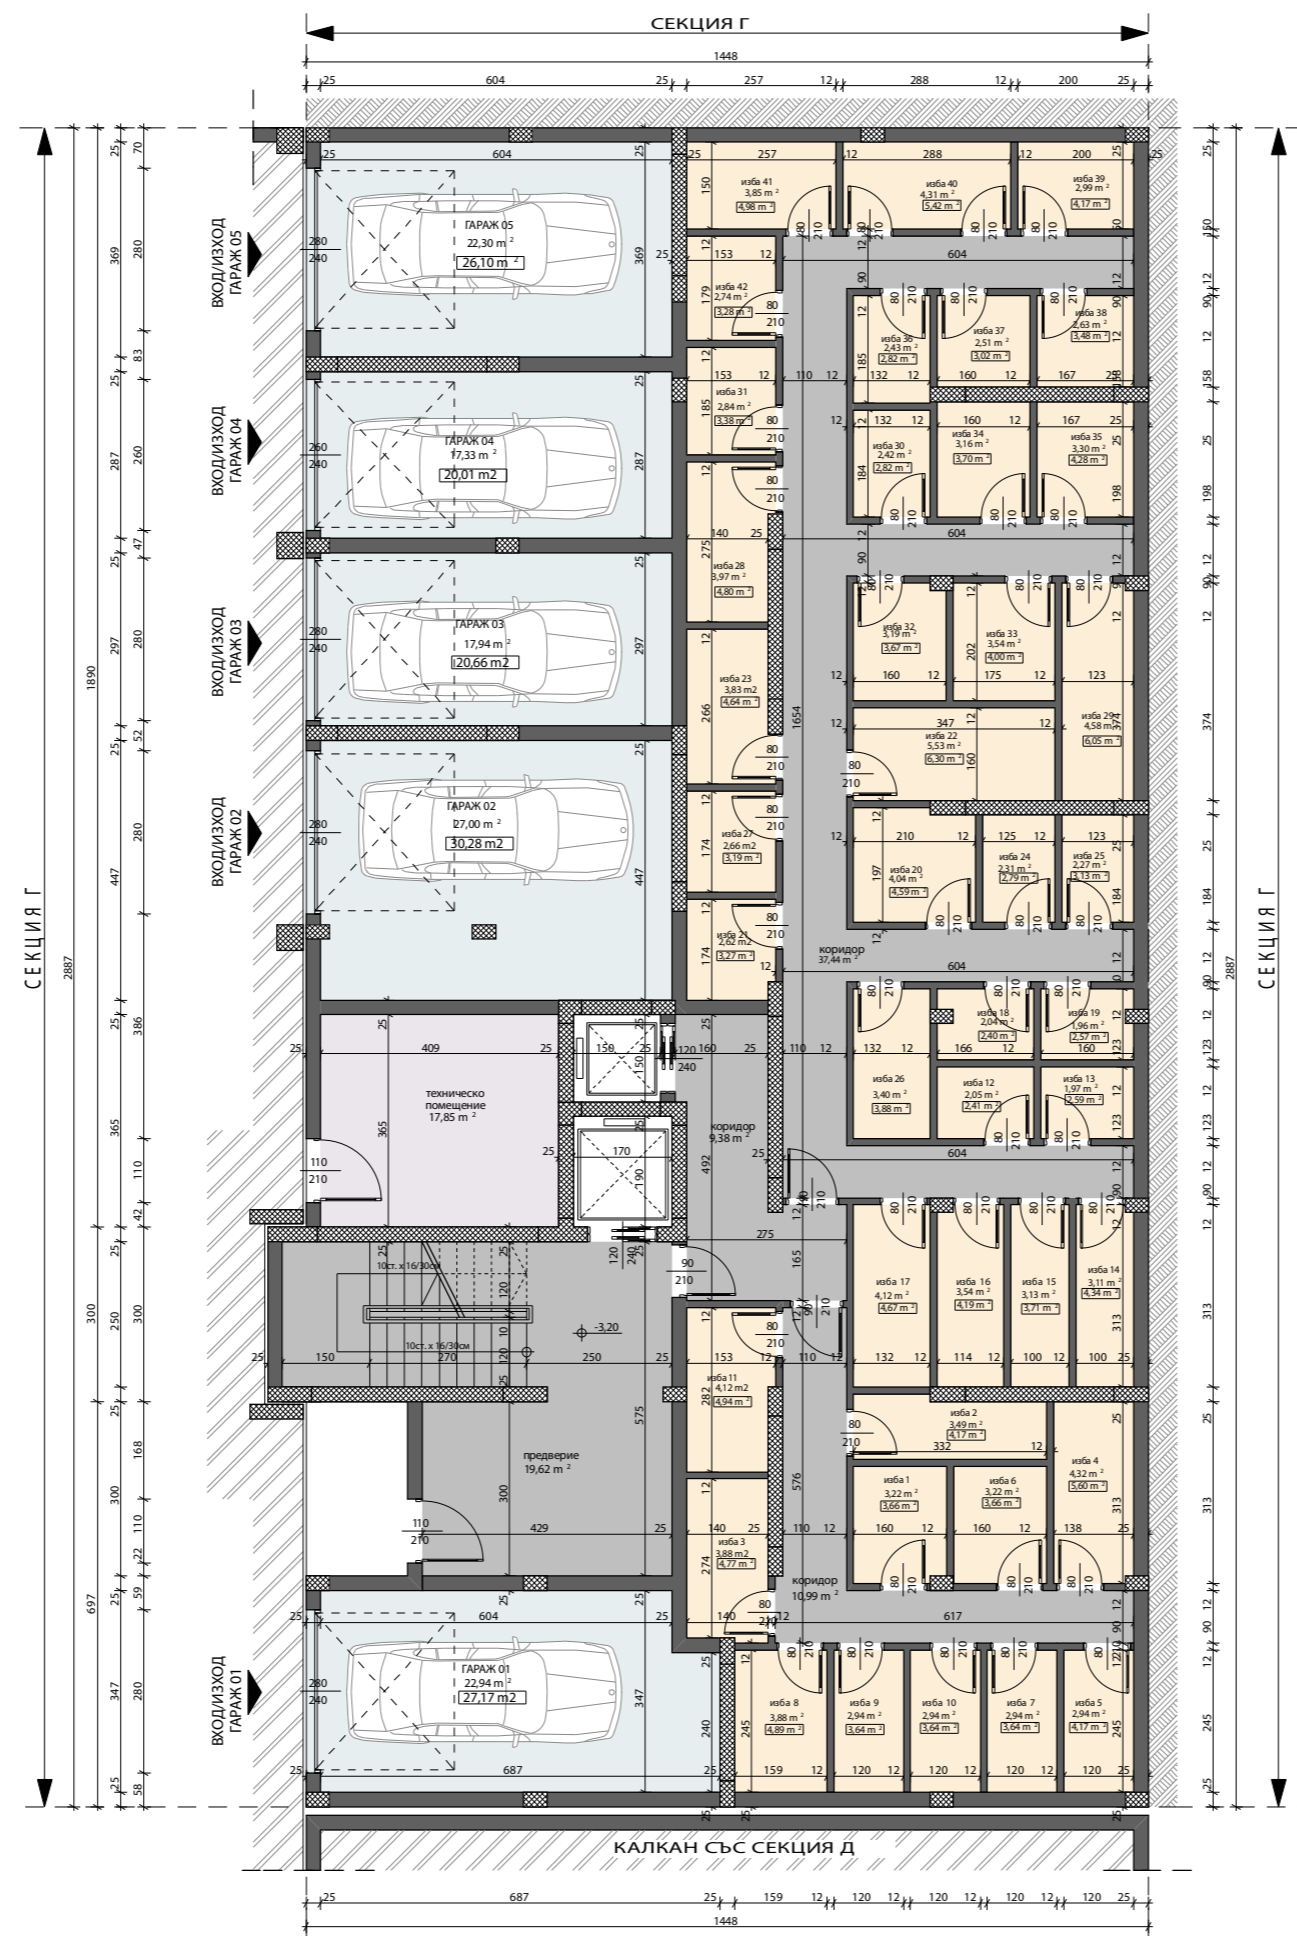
СЕКЦИЯ Г

1448

25 604 25 257 12 288 12 200 25

ВХОД/ИЗХОД ГАРАЖ 05

ГАРАЖ 05
22,30 m $^2$
26,10 m $^2$

ВХОД/ИЗХОД ГАРАЖ 04

ГАРАЖ 04
17,33 m $^2$
20,01 m2

ВХОД/ИЗХОД ГАРАЖ 03

ГАРАЖ 03
17,94 m $^2$
20,66 m2

ВХОД/ИЗХОД ГАРАЖ 02

ГАРАЖ 02
27,00 m $^2$
30,28 m2

техническо помещение
17,85 m $^2$

10ст. х 16/30см

10ст. х 16/30см

-3,20

предверие
19,62 m $^2$

ВХОД/ИЗХОД ГАРАЖ 01

ГАРАЖ 01
22,94 m $^2$
27,17 m2

изба 41
3,85 m $^2$
4,98 m $^2$

изба 40
4,31 m $^2$
5,42 m $^2$

изба 39
2,99 m $^2$
4,17 m $^2$

изба 42
2,74 m $^2$
3,28 m $^2$

изба 36
2,43 m $^2$
2,82 m $^2$

изба 37
2,51 m $^2$
3,02 m $^2$

изба 38
2,63 m $^2$
3,48 m $^2$

изба 31
2,84 m $^2$
3,38 m $^2$

изба 30
2,42 m $^2$
2,82 m $^2$

изба 34
3,16 m $^2$
3,70 m $^2$

изба 35
3,30 m $^2$
4,28 m $^2$

изба 28
3,97 m $^2$
4,80 m $^2$

изба 32
3,19 m $^2$
3,67 m $^2$

изба 33
3,54 m $^2$
4,00 m $^2$

изба 23
3,83 m2
4,64 m $^2$

изба 22
5,53 m $^2$
6,30 m $^2$

изба 29
4,58 m $^2$
6,05 m $^2$

изба 27
2,66 m2
3,19 m $^2$

изба 20
4,04 m $^2$
4,59 m $^2$

изба 24
2,31 m $^2$
2,79 m $^2$

изба 25
2,27 m $^2$
3,13 m $^2$

изба 21
2,62 m2
3,27 m $^2$

коридор
37,44 m $^2$

изба 18
2,04 m $^2$
2,40 m $^2$

изба 19
1,96 m $^2$
2,57 m $^2$

изба 26
3,40 m $^2$
3,88 m $^2$

изба 12
2,05 m $^2$
2,41 m $^2$

изба 13
1,97 m $^2$
2,59 m $^2$

коридор
9,38 m $^2$

изба 17
4,12 m $^2$
4,67 m $^2$

изба 16
3,54 m $^2$
4,19 m $^2$

изба 15
3,13 m $^2$
3,71 m $^2$

изба 14
3,11 m $^2$
4,34 m $^2$

изба 11
4,12 m2
4,94 m $^2$

изба 2
3,49 m $^2$
4,17 m $^2$

изба 4
4,32 m $^2$
5,60 m $^2$

изба 1
3,22 m $^2$
3,66 m $^2$

изба 6
3,22 m $^2$
3,66 m $^2$

изба 3
3,88 m2
4,77 m $^2$

коридор
10,99 m $^2$

изба 8
3,88 m $^2$
4,89 m $^2$

изба 9
2,94 m $^2$
3,64 m $^2$

изба 10
2,94 m $^2$
3,64 m $^2$

изба 7
2,94 m $^2$
3,64 m $^2$

изба 5
2,94 m $^2$
4,17 m $^2$

СЕКЦИЯ Г

СЕКЦИЯ Г

2887

1890

КАЛКАН СЪС СЕКЦИЯ Д

25 687 25 159 12 120 12 120 12 120 12 120 25

1448